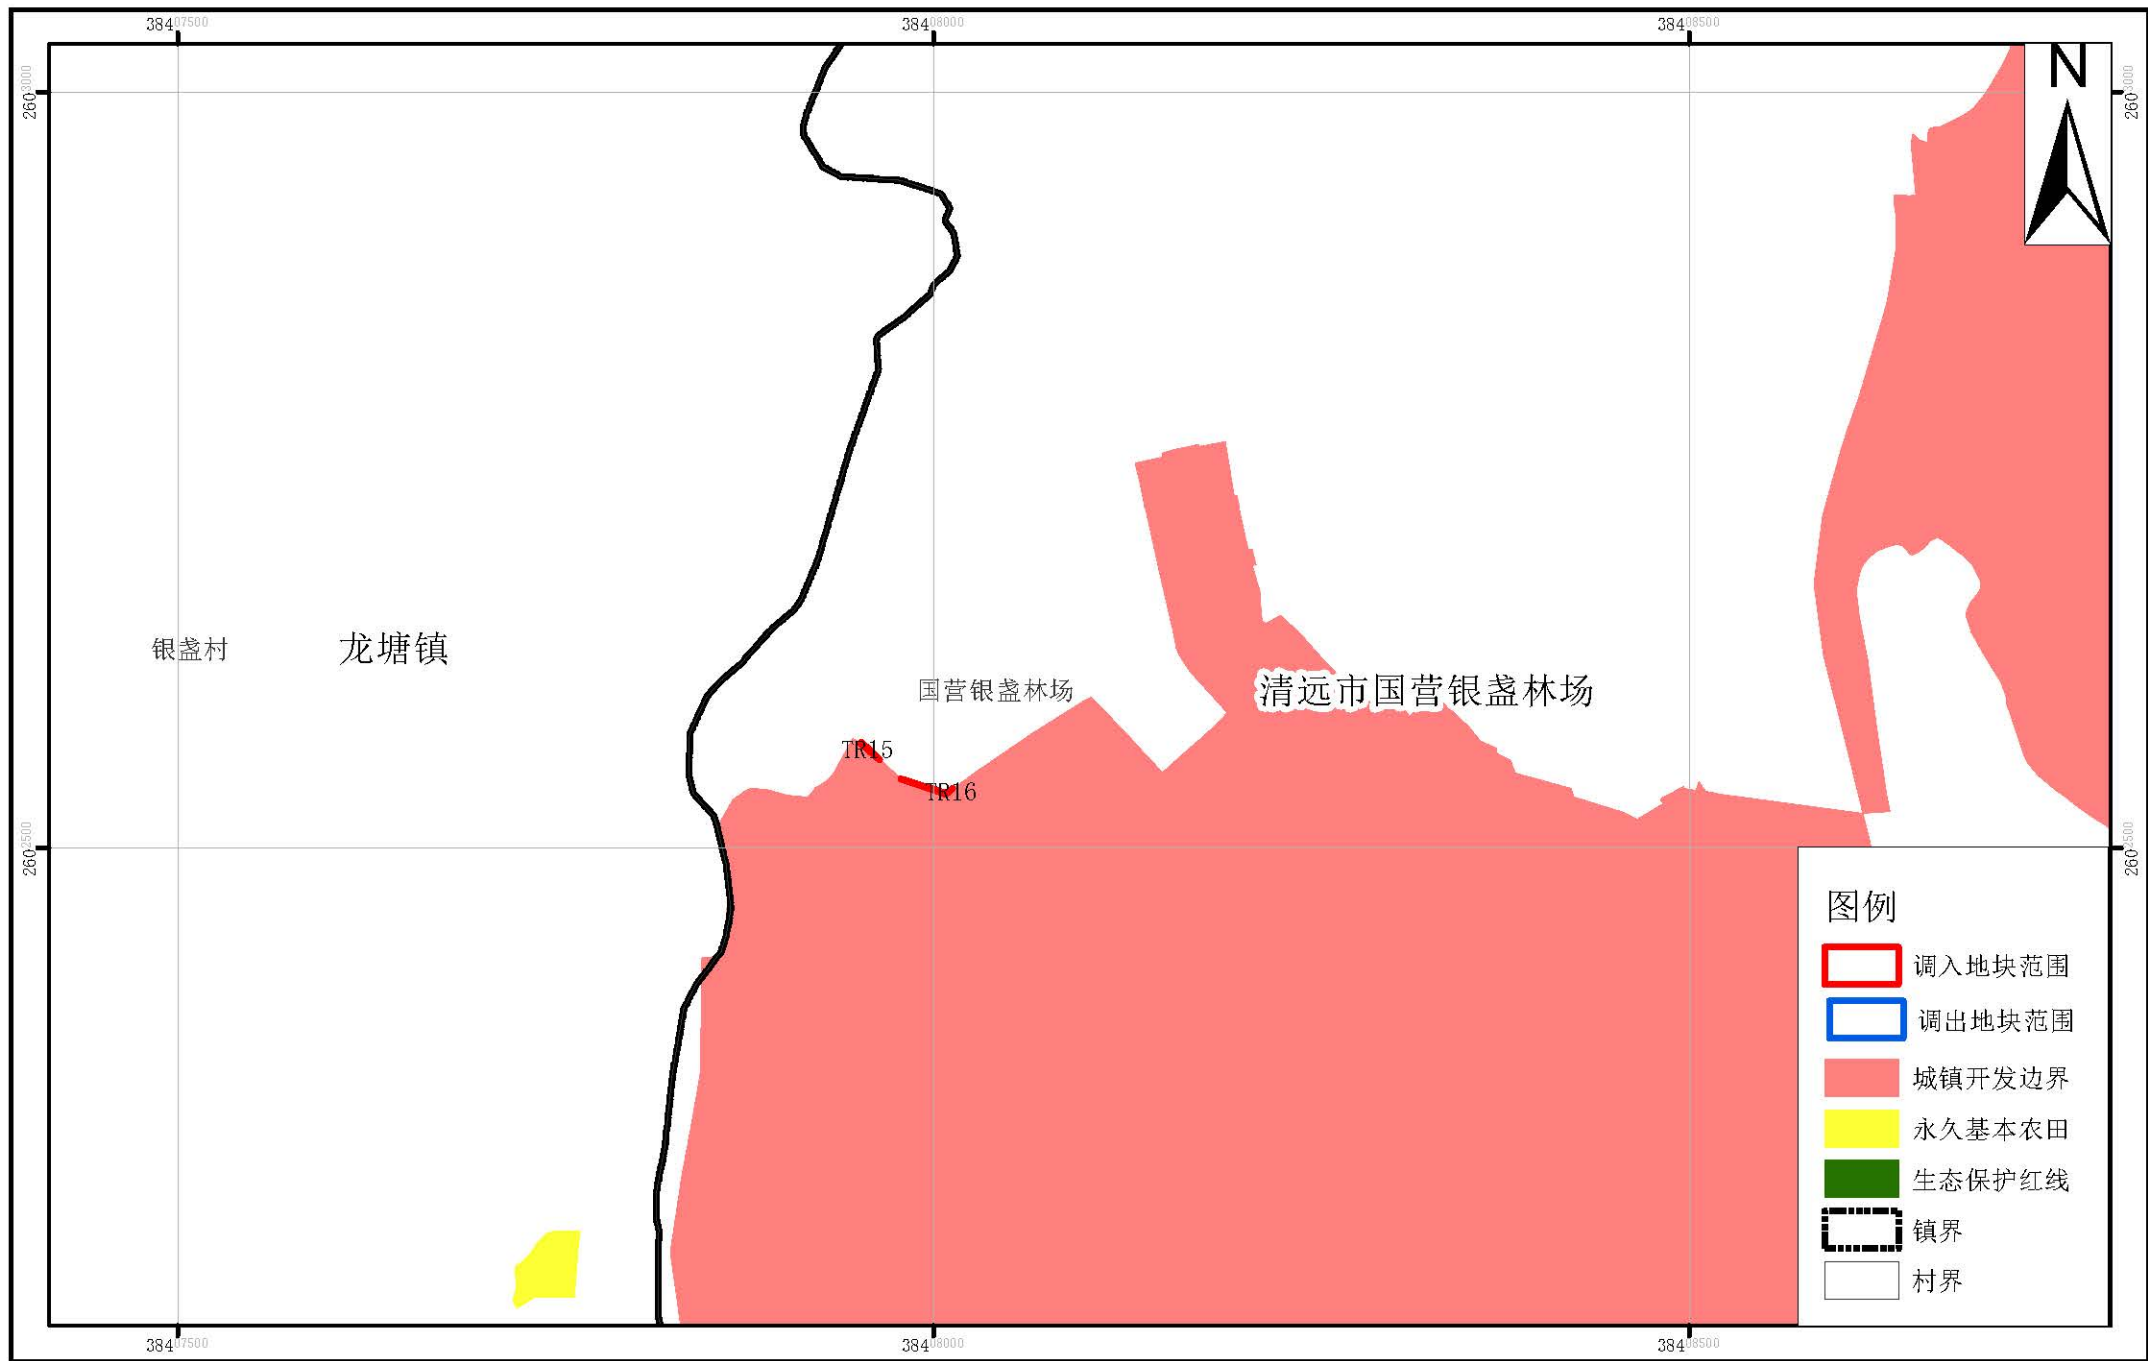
$384^{07500}$
$384^{08000}$
$384^{08500}$

$260^{3000}$
$260^{3000}$
$260^{2500}$
$260^{2500}$

N

银盏村
龙塘镇
国营银盏林场
清远市国营银盏林场
TR15
TR16

图例
调入地块范围
调出地块范围
城镇开发边界
永久基本农田
生态保护红线
镇界
村界

$384^{07500}$
$384^{08000}$
$384^{08500}$